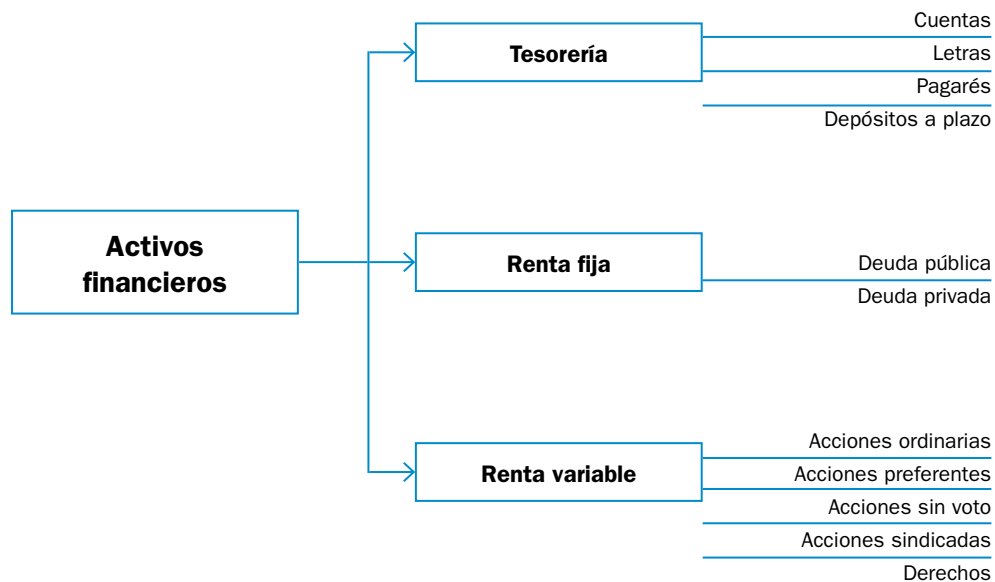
Activos financieros

Tesorería

Cuentas
Letras
Pagarés
Depósitos a plazo

Renta fija

Deuda pública
Deuda privada

Renta variable

Acciones ordinarias
Acciones preferentes
Acciones sin voto
Acciones sindicadas
Derechos